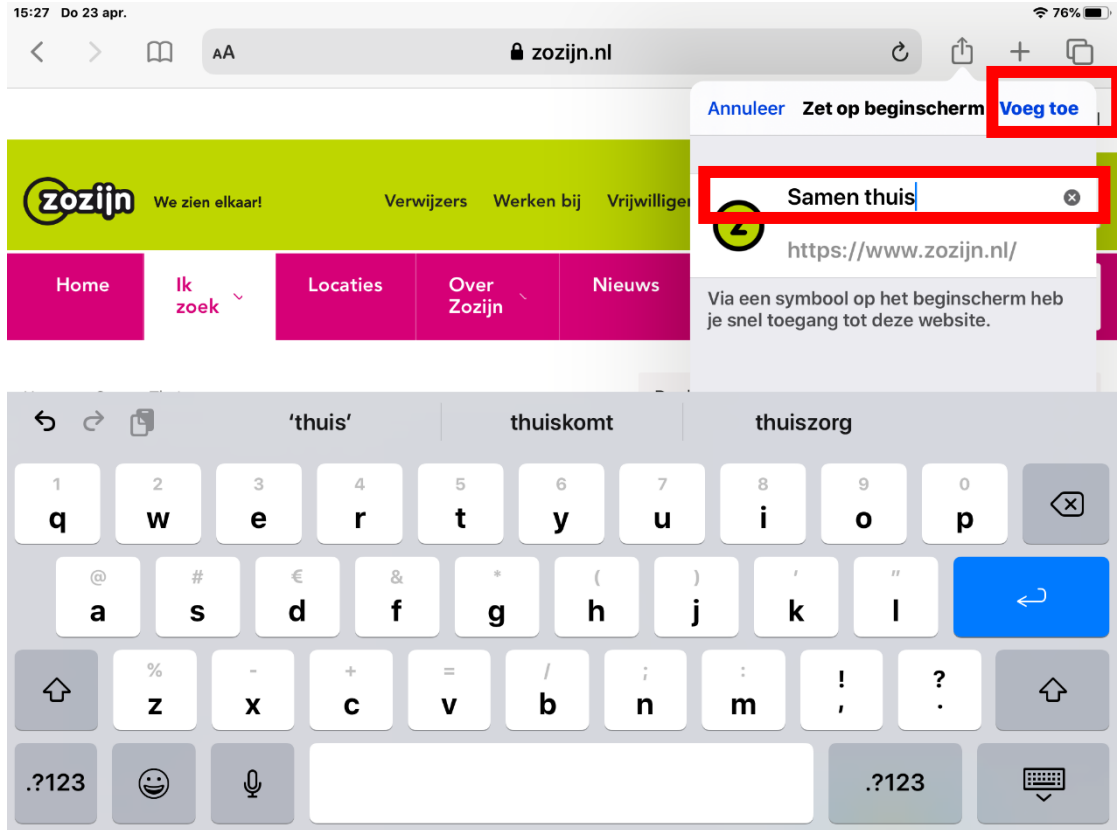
15:27 Do 23 apr.

76%

AA

zozijn.nl

Annuleer Zet op beginscherm Voeg toe

zozijn We zien elkaar!

Verwijzers Werken bij Vrijwilliger

Samen thuis

https://www.zozijn.nl/

Via een symbool op het beginscherm heb je snel toegang tot deze website.

Home

Ik zoek

Locaties

Over Zozijn

Nieuws

'thuis' thuiskomt thuiszorg

1 q 2 w 3 e 4 r 5 t 6 y 7 u 8 i 9 o 0 p

@ a # s € d & f * g ( h ) j ' k " l

% z - x + c = v / b ; n : m ! , ? .

.?123 .?123